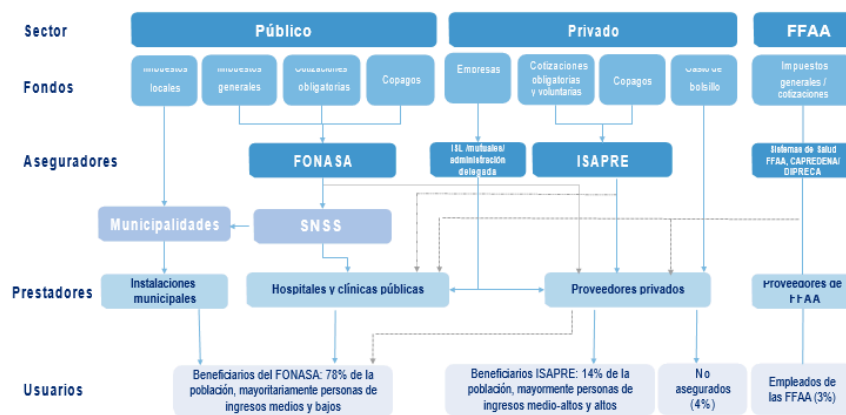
Sector

Público

Privado

FFAA

Fondos

Impuestos locales

Impuestos generales

Cotizaciones obligatorias

Copagos

Empresas

Cotizaciones obligatorias y voluntarias

Copagos

Gasto de bolsillo

Impuestos generales / cotizaciones

Aseguradores

FONASA

ISL /mutuales/ administración delegada

ISAPRE

Sistemas de Salud FFAA, CAPREDENA/ DIPRECA

Municipalidades

SNSS

Prestadores

Instalaciones municipales

Hospitales y clínicas públicas

Proveedores privados

Proveedores de FFAA

Usuarios

Beneficiarios del FONASA: 78% de la población, mayoritariamente personas de ingresos medios y bajos

Beneficiarios ISAPRE: 14% de la población, mayormente personas de ingresos medio-altos y altos

No asegurados (4%)

Empleados de las FFAA (3%)